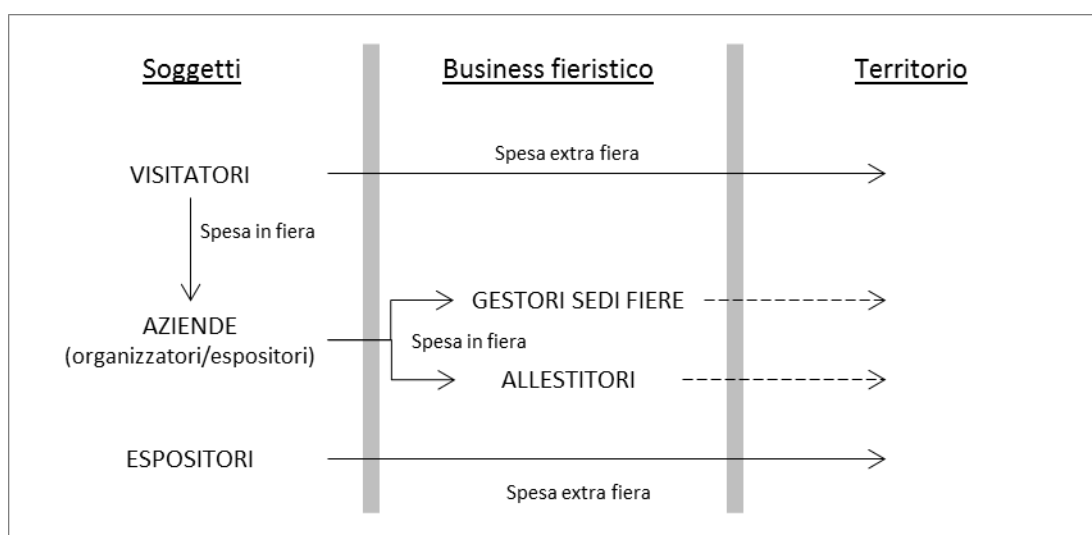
Soggetti

Business fieristico

Territorio

Spesa extra fiera

VISITATORI

Spesa in fiera

GESTORI SEDI FIERE

AZIENDE
(organizzatori/espositori)

Spesa in fiera

ALLESTITORI

ESPOSITORI

Spesa extra fiera